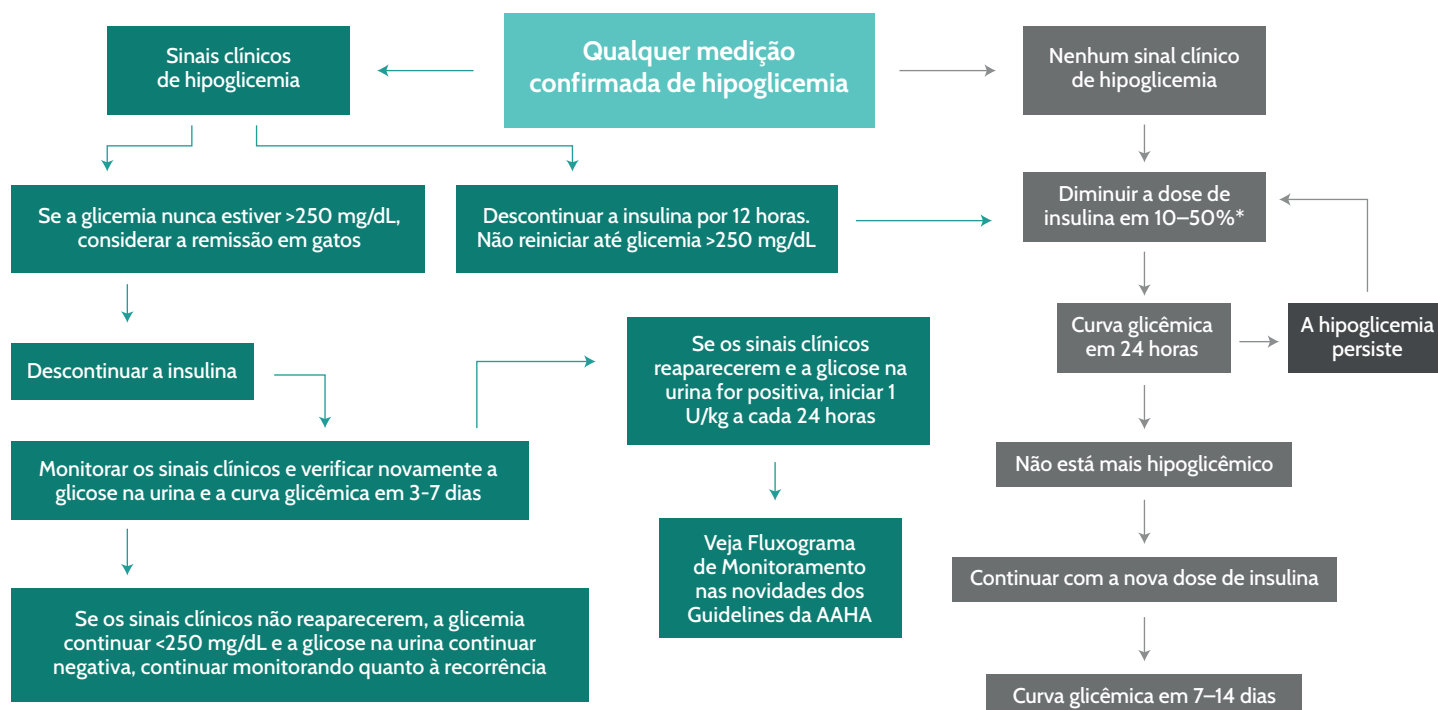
Qualquer medição confirmada de hipoglicemia

Sinais clínicos de hipoglicemia

Nenhum sinal clínico de hipoglicemia

Se a glicemia nunca estiver >250 mg/dL, considerar a remissão em gatos

Descontinuar a insulina por 12 horas. Não reiniciar até glicemia >250 mg/dL

Diminuir a dose de insulina em 10–50%*

Descontinuar a insulina

Se os sinais clínicos reaparecerem e a glicose na urina for positiva, iniciar 1 U/kg a cada 24 horas

Curva glicêmica em 24 horas

A hipoglicemia persiste

Monitorar os sinais clínicos e verificar novamente a glicose na urina e a curva glicêmica em 3-7 dias

Não está mais hipoglicêmico

Veja Fluxograma de Monitoramento nas novidades dos Guidelines da AAHA

Continuar com a nova dose de insulina

Se os sinais clínicos não reaparecerem, a glicemia continuar <250 mg/dL e a glicose na urina continuar negativa, continuar monitorando quanto à recorrência

Curva glicêmica em 7–14 dias